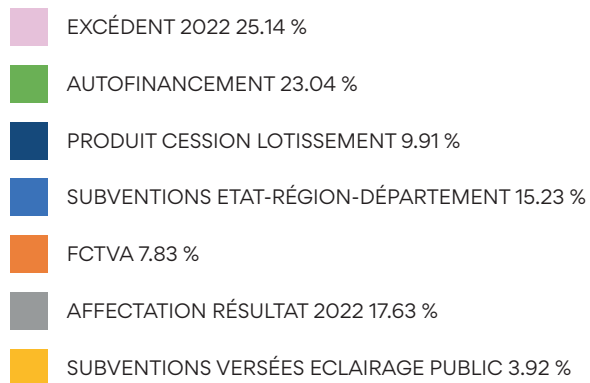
EXCÉDENT 2022 25.14 %

AUTOFINANCEMENT 23.04 %

PRODUIT CESSION LOTISSEMENT 9.91 %

SUBVENTIONS ETAT-RÉGION-DÉPARTEMENT 15.23 %

FCTVA 7.83 %

AFFECTATION RÉSULTAT 2022 17.63 %

SUBVENTIONS VERSÉES ECLAIRAGE PUBLIC 3.92 %